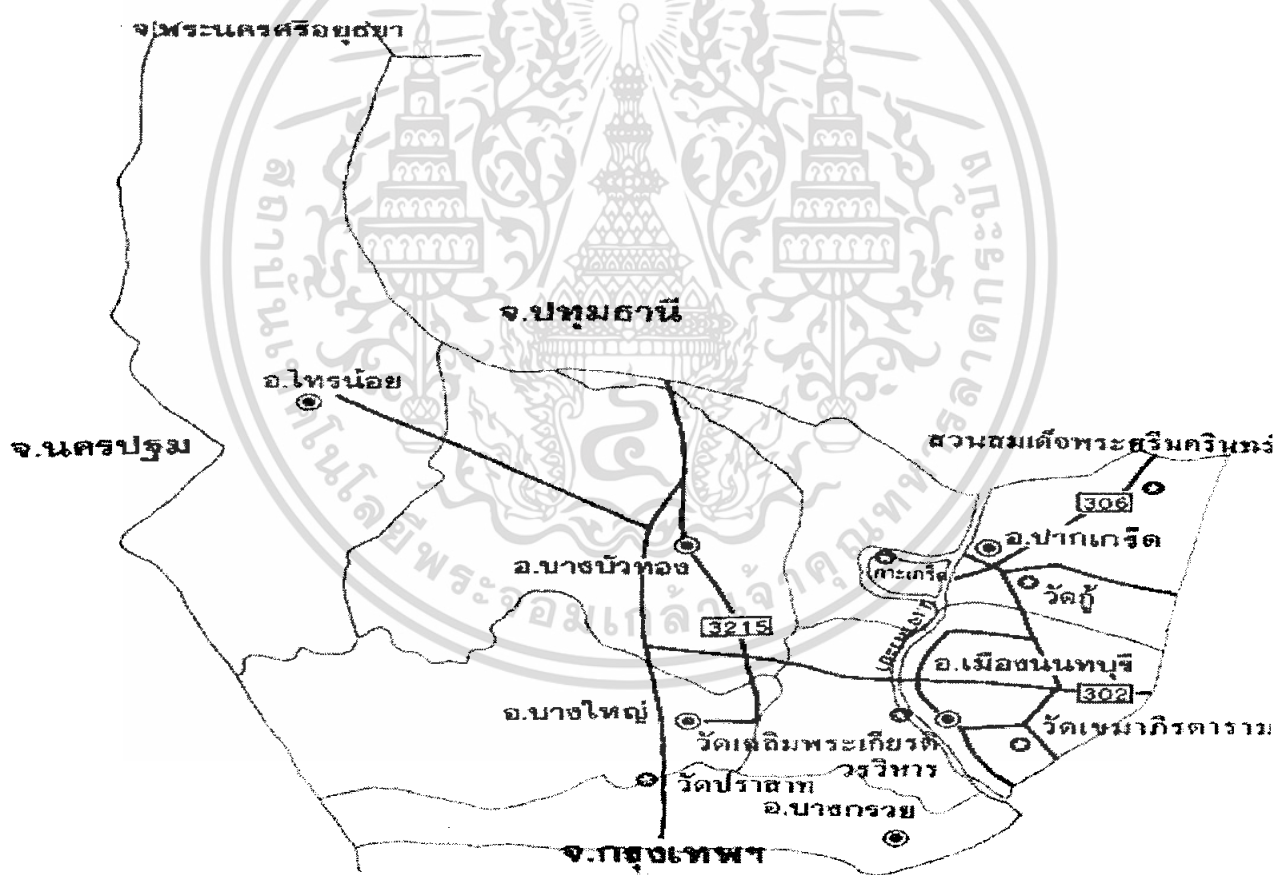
จ.พระนครศรีอยุธยา

จ.ปทุมธานี

อ.ไทรน้อย

จ.นครปฐม

สวนสมเด็จพระศรีนครินทร์

306

อ.ปากเกร็ด

เกาะเกร็ด

วัดกู้

อ.บางบัวทอง

3215

แม่น้ำเจ้าพระยา

อ.เมืองนนทบุรี

302

อ.บางใหญ่

วัดเฉลิมพระเกียรติวรวิหาร

วัดเขมาภิรตาราม

วัดปราสาท

อ.บางกรวย

จ.กรุงเทพฯ

มหาวิทยาลัยเทคโนโลยีพระจอมเกล้าเจ้าคุณทหารลาดกระบัง